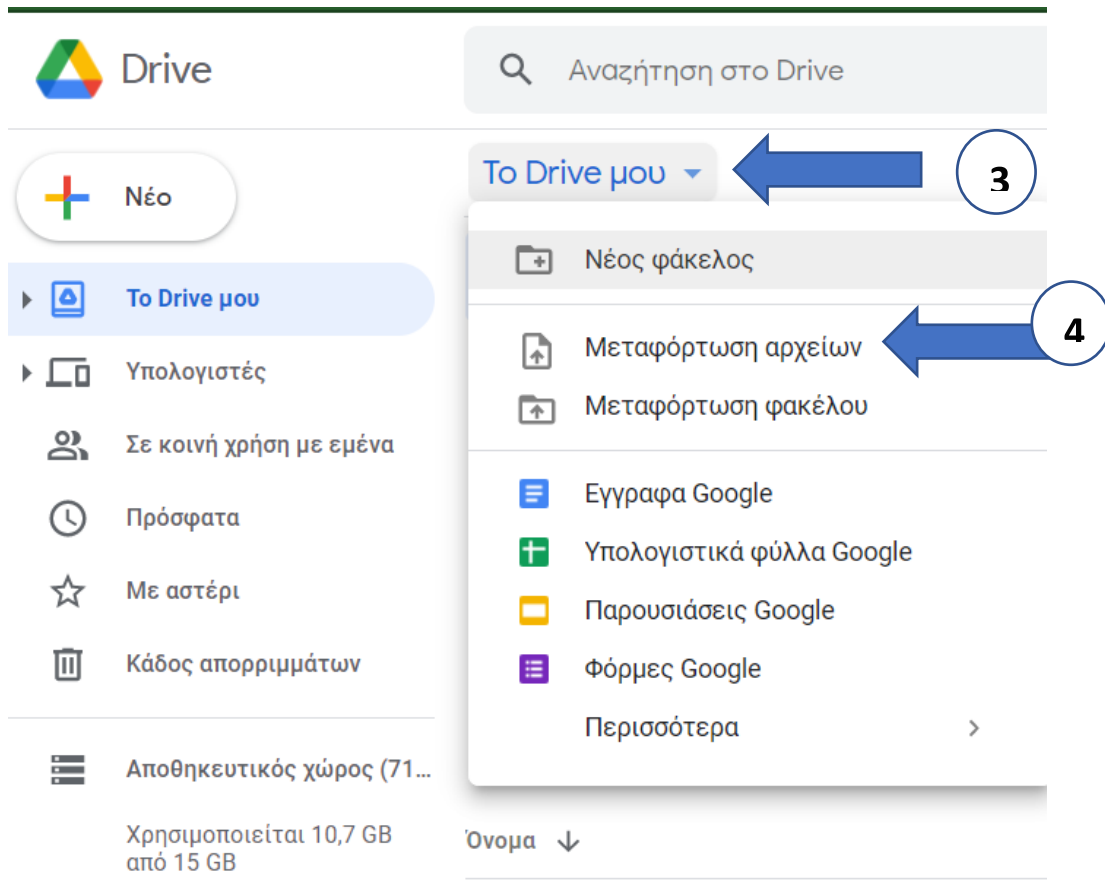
Drive

Αναζήτηση στο Drive

Το Drive μου

3

Νέο

Νέος φάκελος

Το Drive μου

Μεταφόρτωση αρχείων

4

Υπολογιστές

Μεταφόρτωση φακέλου

Σε κοινή χρήση με εμένα

Έγγραφα Google

Πρόσφατα

Υπολογιστικά φύλλα Google

Με αστέρι

Παρουσιάσεις Google

Κάδος απορριμμάτων

Φόρμες Google

Περισσότερα

Αποθηκευτικός χώρος (71...

Χρησιμοποιείται 10,7 GB από 15 GB

Όνομα